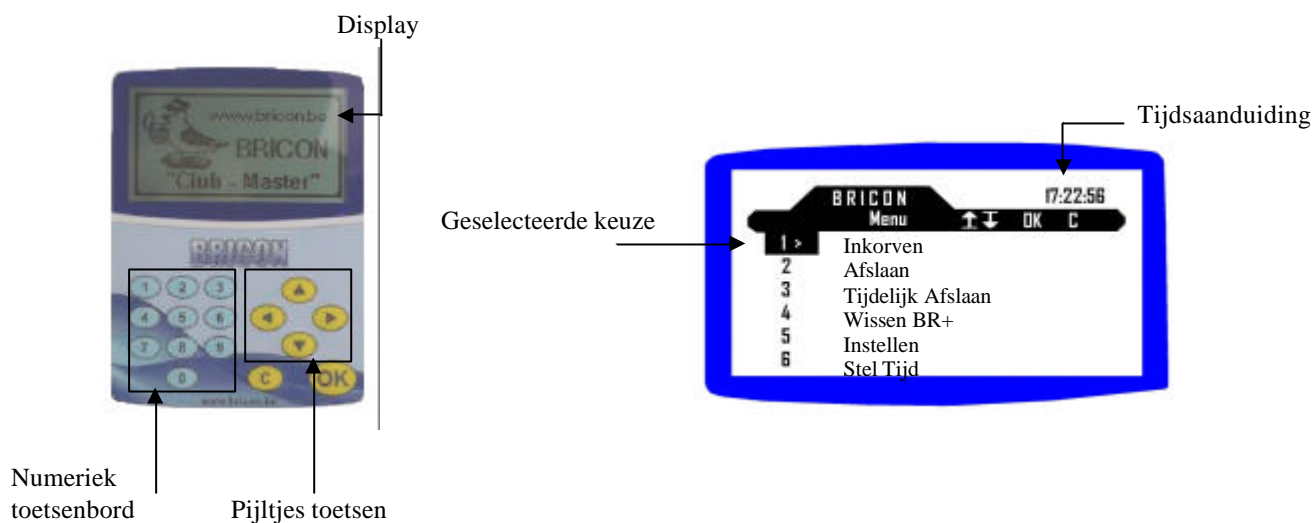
Display

www.bricon.be
BRICON
"Club - Master"

BRICON

1 2 3
4 5 6
7 8 9
0

C OK

www.bricon.be

Numeriek toetsenbord

Pijltjes toetsen

Tijdsaanduiding

BRICON 17:22:56
Menu ↑↓ OK C

Geselecteerde keuze

1 > Inkorven
2 Afslaan
3 Tijdelijk Afslaan
4 Wissen BR+
5 Instellen
6 Stel Tijd